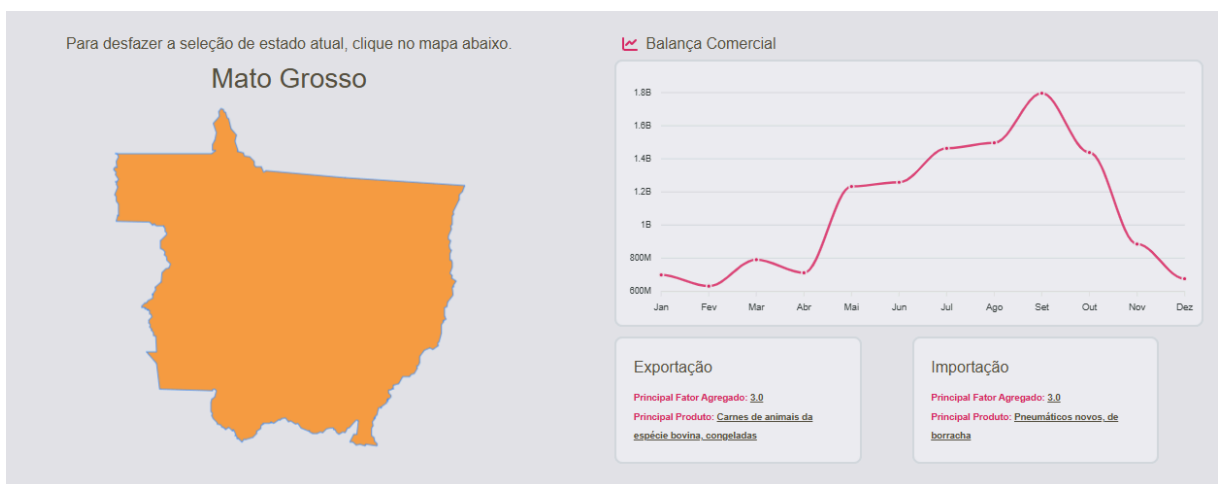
Para desfazer a seleção de estado atual, clique no mapa abaixo.

Mato Grosso

Balança Comercial

1.8B
1.6B
1.4B
1.2B
1B
800M
600M

Jan Fev Mar Abr Mai Jun Jul Ago Set Out Nov Dez

Exportação

Principal Fator Agregado: 3.0

Principal Produto: Carnes de animais da espécie bovina, congeladas

Importação

Principal Fator Agregado: 3.0

Principal Produto: Pneumáticos novos, de borracha